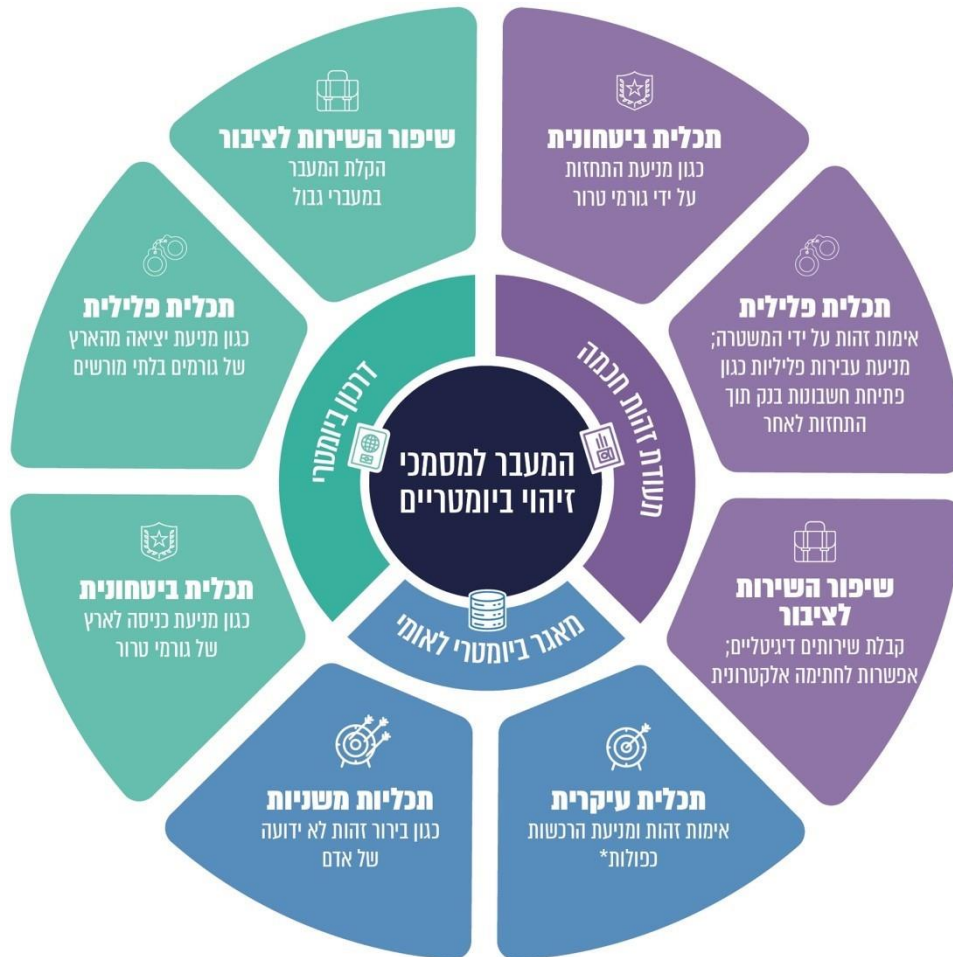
המעבר למסמכי זיהוי ביומטריים

תעודת זהות חכמה

תכלית ביטחונית
כגון מניעת התחזות על ידי גורמי טרור

תכלית פלילית
אימות זהות על ידי המשטרה; מניעת עבירות פליליות כגון פתיחת חשבונות בנק תוך התחזות לאחר

שיפור השירות לציבור
קבלת שירותים דיגיטליים; אפשרות לחתימה אלקטרונית

מאגר ביומטרי לאומי

תכלית עיקרית
אימות זהות ומניעת הרכשות כפולות*

תכליות משניות
כגון בירור זהות לא ידועה של אדם

דרכון ביומטרי

תכלית ביטחונית
כגון מניעת כניסה לארץ של גורמי טרור

תכלית פלילית
כגון מניעת יציאה מהארץ של גורמים בלתי מורשים

שיפור השירות לציבור
הקלת המעבר במעברי גבול